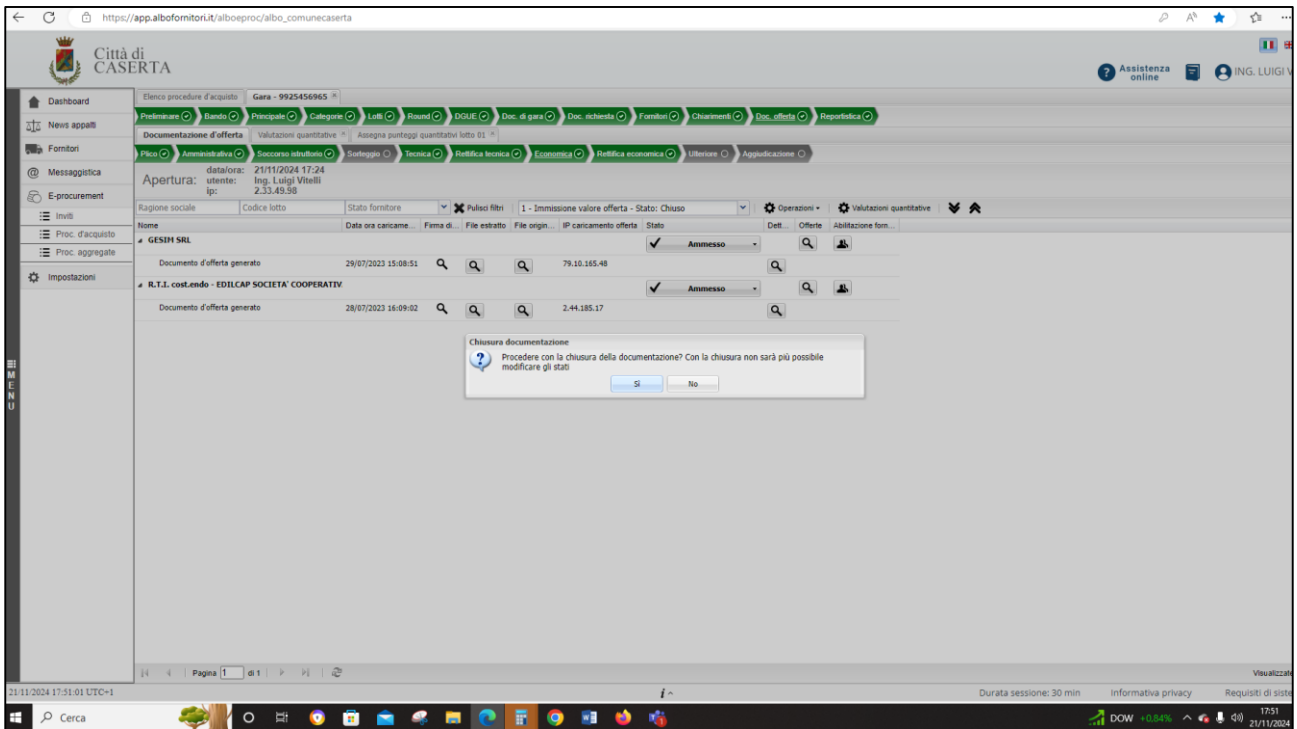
https://app.albofornitori.it/alboeproc/albo_comunecaserta

Città di CASERTA

Assistenza online

ING. LUIGI V

Dashboard
News appalti
Fornitori
Messaggistica
E-procurement
Inviti
Proc. d'acquisto
Proc. aggregate
Impostazioni

MENU

Elenco procedure d'acquisto | Gara - 9925456965

Preliminare | Bando | Principale | Categorie | Lotti | Round | DGUE | Doc. di gara | Doc. richiesta | Fornitori | Chiarimenti | Doc. offerta | Reportistica

Documentazione d'offerta | Valutazioni quantitative | Assegna punteggi quantitativi lotto 01

Plico | Amministrativa | Soccorso istruttorio | Sorteggio | Tecnica | Rettifica tecnica | Economica | Rettifica economica | Ulteriore | Aggiudicazione

Apertura: data/ora: 21/11/2024 17:24
utente: Ing. Luigi Vitelli
ip: 2.33.49.98

Ragione sociale | Codice lotto | Stato fornitore | Pulisci filtri | 1 - Immissione valore offerta - Stato: Chiuso | Operazioni | Valutazioni quantitative

| Nome | Data ora caricame... | Firma di... | File estratto | File origin... | IP caricamento offerta | Stato | Dett... | Offerte | Abilitazione forn... |
|---|---|---|---|---|---|---|---|---|---|
| GESIM SRL | | | | | | Ammesso | | | |
| Documento d'offerta generato | 29/07/2023 15:08:51 | | | | 79.10.165.48 | | | | |
| R.T.I. cost.endo - EDILCAP SOCIETA' COOPERATIV | | | | | | Ammesso | | | |
| Documento d'offerta generato | 28/07/2023 16:09:02 | | | | 2.44.185.17 | | | | |

Chiusura documentazione
Procedere con la chiusura della documentazione? Con la chiusura non sarà più possibile modificare gli stati
Sì | No

Pagina 1 di 1

Visualizzat

21/11/2024 17:51:01 UTC+1
Durata sessione: 30 min | Informativa privacy | Requisiti di siste

Cerca
DOW +0,84%
17:51 21/11/2024